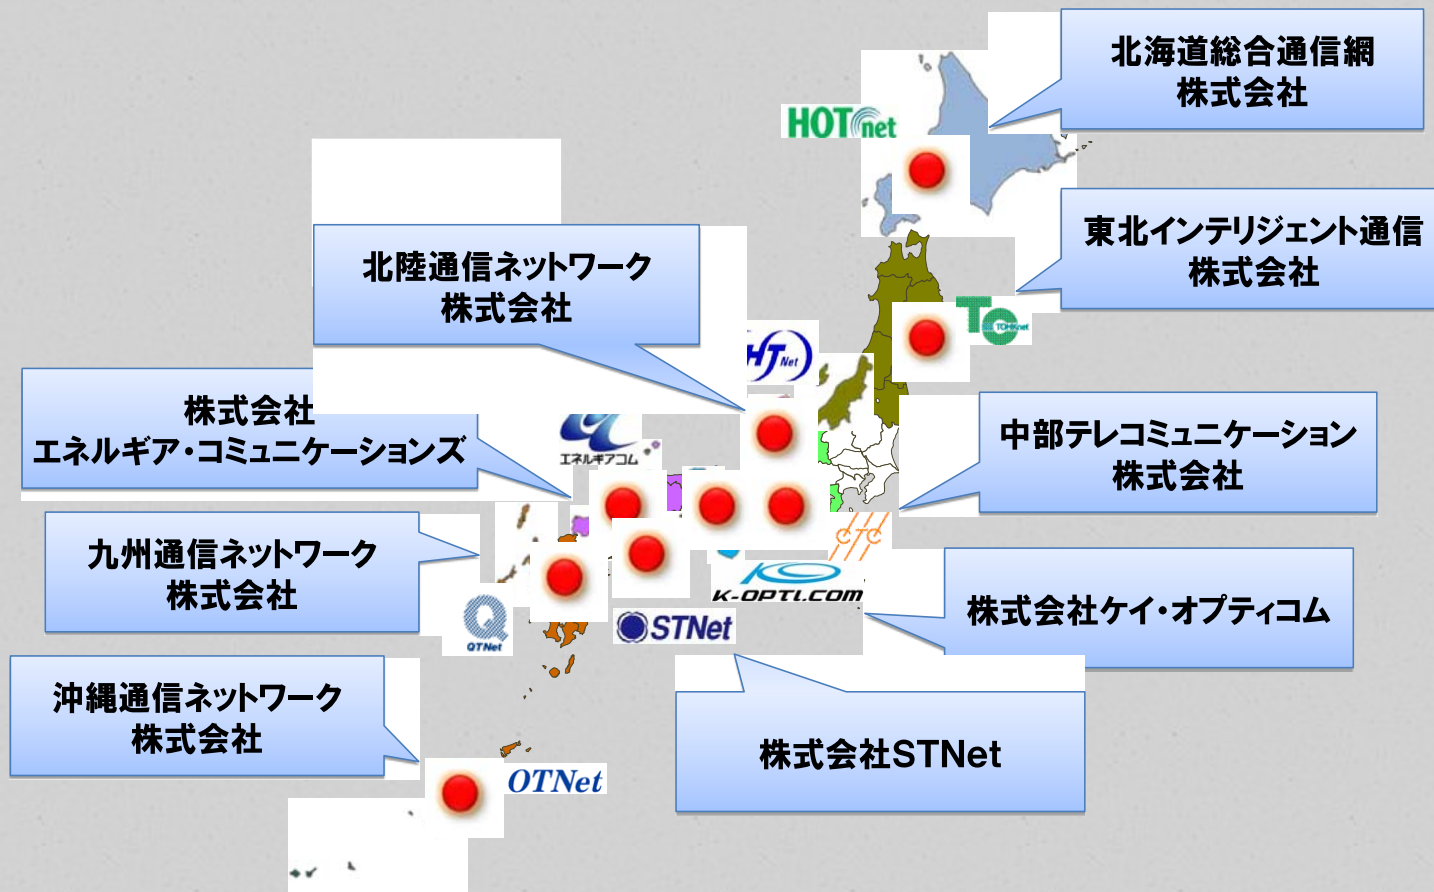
北海道総合通信網
株式会社

HOTnet

東北インテリジェント通信
株式会社

TOHKnet

北陸通信ネットワーク
株式会社

HTNet

株式会社
エネルギア・コミュニケーションズ

エネルギアコム

中部テレコミュニケーション
株式会社

九州通信ネットワーク
株式会社

CTC

K-OPTI.COM

株式会社ケイ・オプティコム

QTNet

STNet

沖縄通信ネットワーク
株式会社

株式会社STNet

OTNet